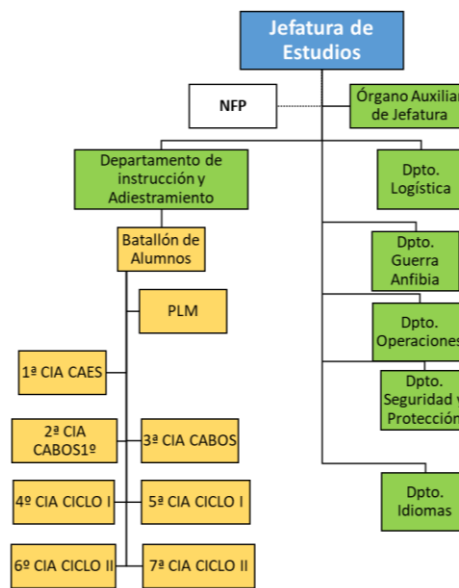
Jefatura de Estudios

NFP

Órgano Auxiliar de Jefatura

Departamento de instrucción y Adiestramiento

Dpto. Logística

Batallón de Alumnos

Dpto. Guerra Anfibia

PLM

Dpto. Operaciones

1ª CIA CAES

Dpto. Seguridad y Protección

2ª CIA CABOS1º

3ª CIA CABOS

4º CIA CICLO I

5ª CIA CICLO I

Dpto. Idiomas

6º CIA CICLO II

7ª CIA CICLO II